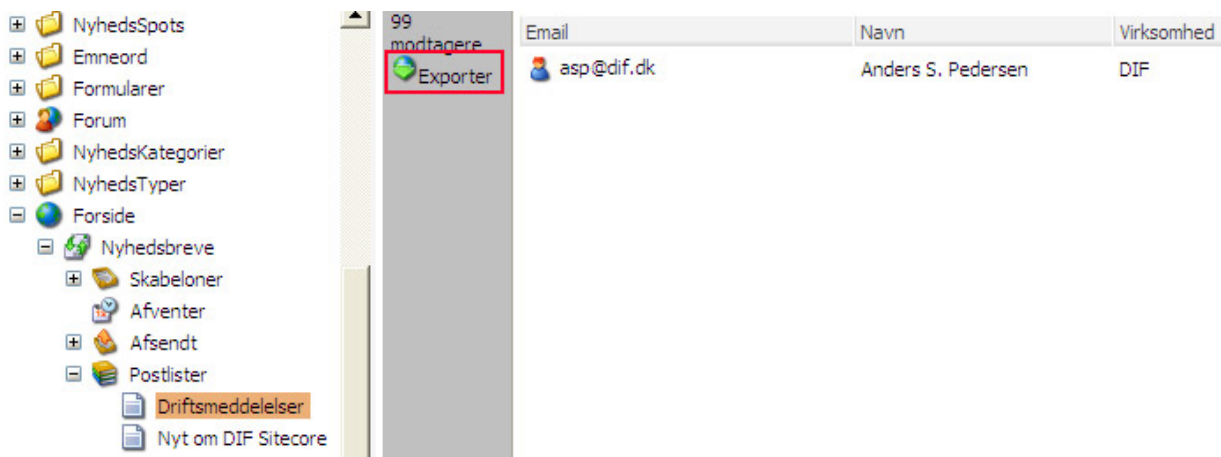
NyhedsSpots
Emneord
Formularer
Forum
NyhedsKategorier
NyhedsTyper
Forside
Nyhedsbreve
Skabeloner
Afventer
Afsendt
Postlister
Driftsmeddelelser
Nyt om DIF Sitecore

99 modtagere
Exporter

| Email | Navn | Virksomhed |
|---|---|---|
| asp@dif.dk | Anders S. Pedersen | DIF |